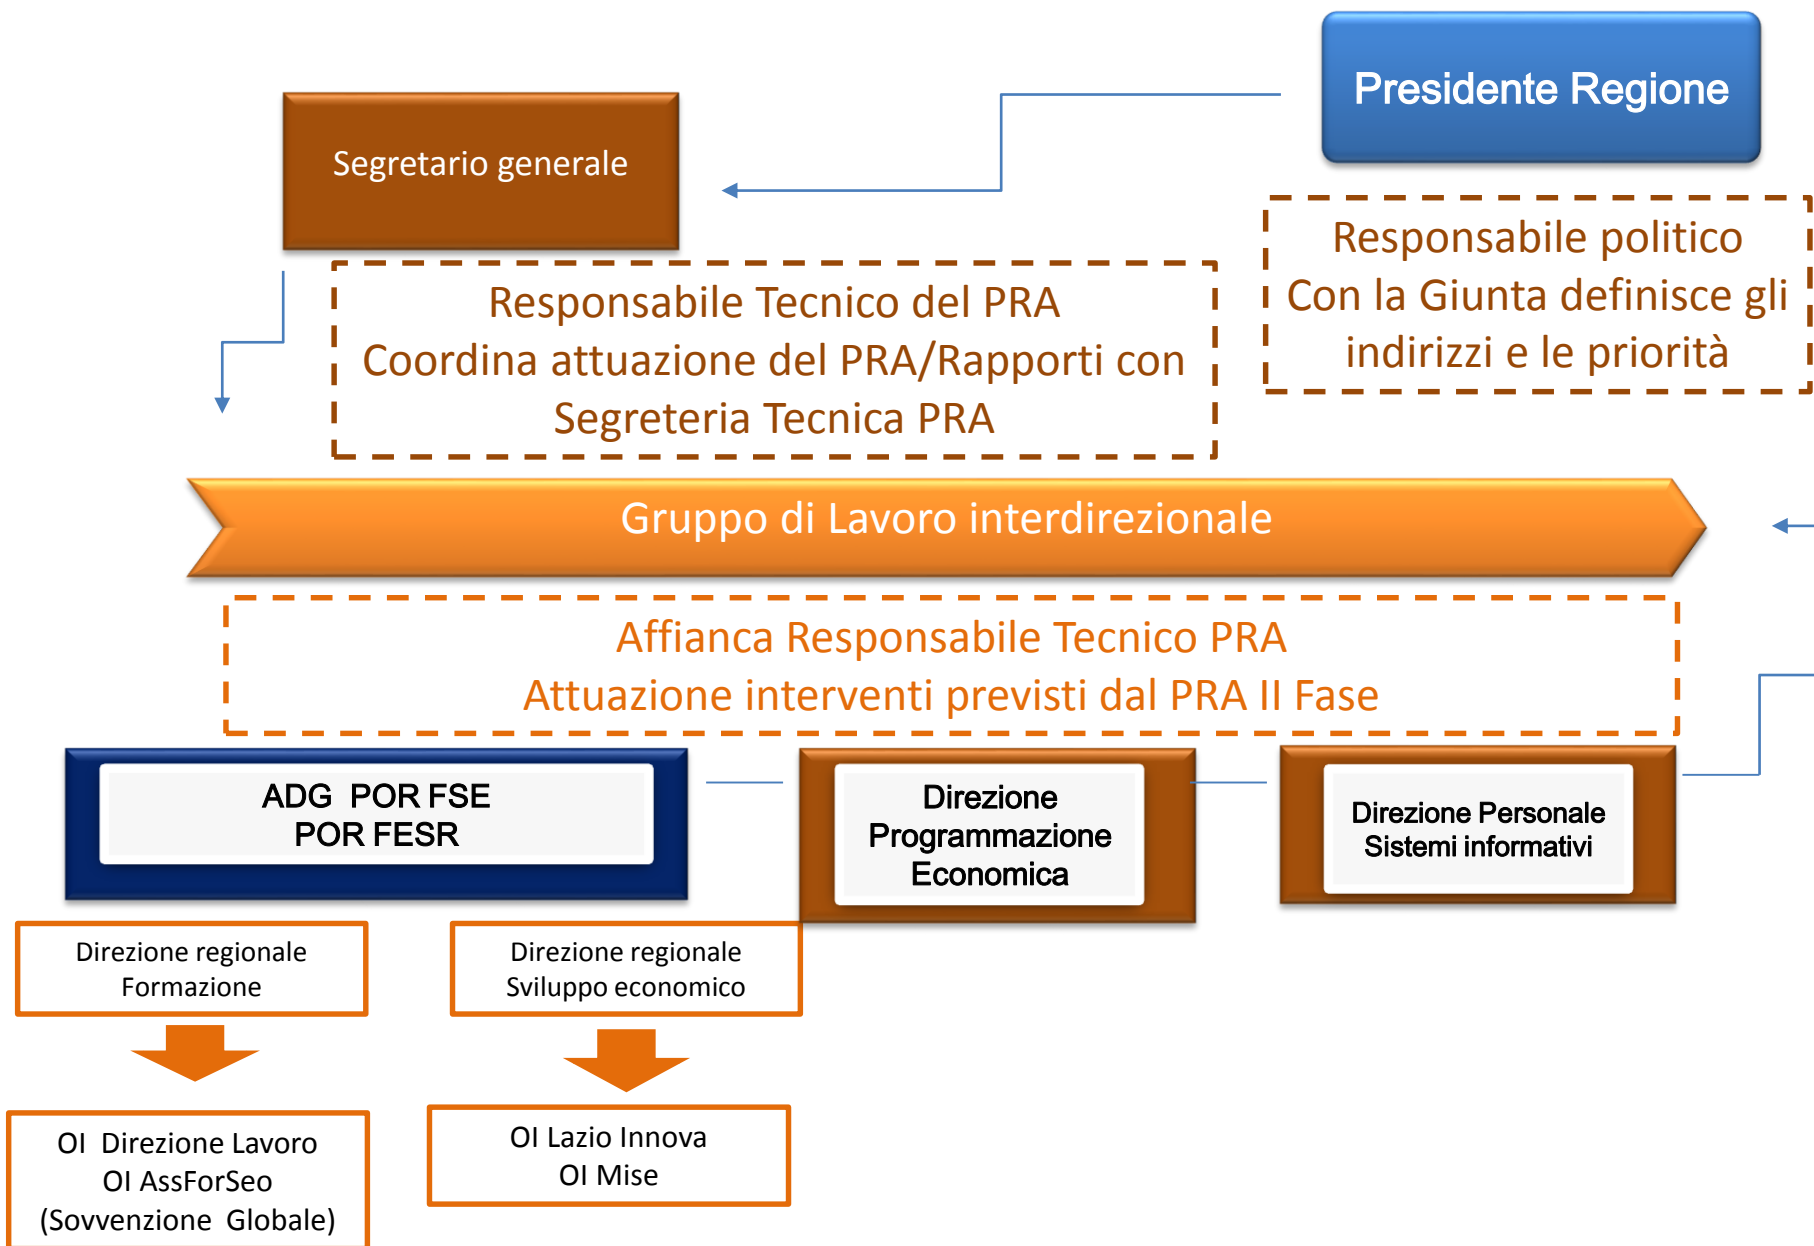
Presidente Regione

Segretario generale

Responsabile politico
Con la Giunta definisce gli indirizzi e le priorità

Responsabile Tecnico del PRA
Coordina attuazione del PRA/Rapporti con Segreteria Tecnica PRA

Gruppo di Lavoro interdirezionale

Affianca Responsabile Tecnico PRA
Attuazione interventi previsti dal PRA II Fase

ADG POR FSE
POR FESR

Direzione Programmazione Economica

Direzione Personale
Sistemi informativi

Direzione regionale
Formazione

Direzione regionale
Sviluppo economico

OI Direzione Lavoro
OI AssForSeo
(Sovvenzione Globale)

OI Lazio Innova
OI Mise